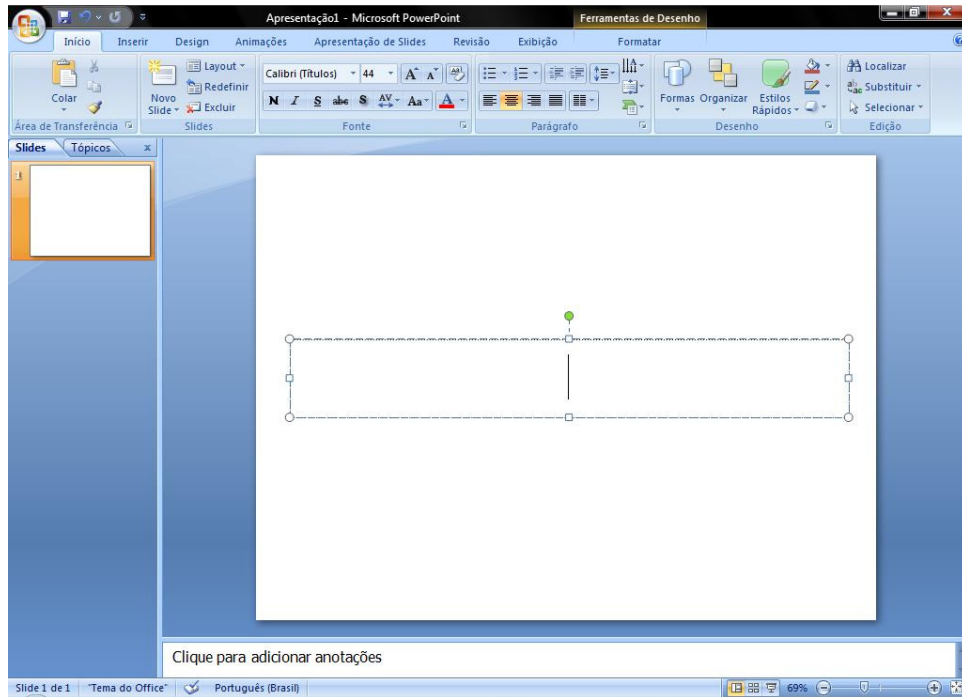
Apresentação1 - Microsoft PowerPoint
Ferramentas de Desenho
Início
Inserir
Design
Animações
Apresentação de Slides
Revisão
Exibição
Formatar

Colar
Área de Transferência
Novo Slide
Layout
Redefinir
Excluir
Slides
Calibri (Títulos)
44
N
I
S
abc
S
Aa
A
Fonte
Parágrafo
Formas
Organizar
Estilos Rápidos
Desenho
Localizar
Substituir
Selecionar
Edição

Slides
Tópicos
x
1

Clique para adicionar anotações

Slide 1 de 1
"Tema do Office"
Português (Brasil)
69%